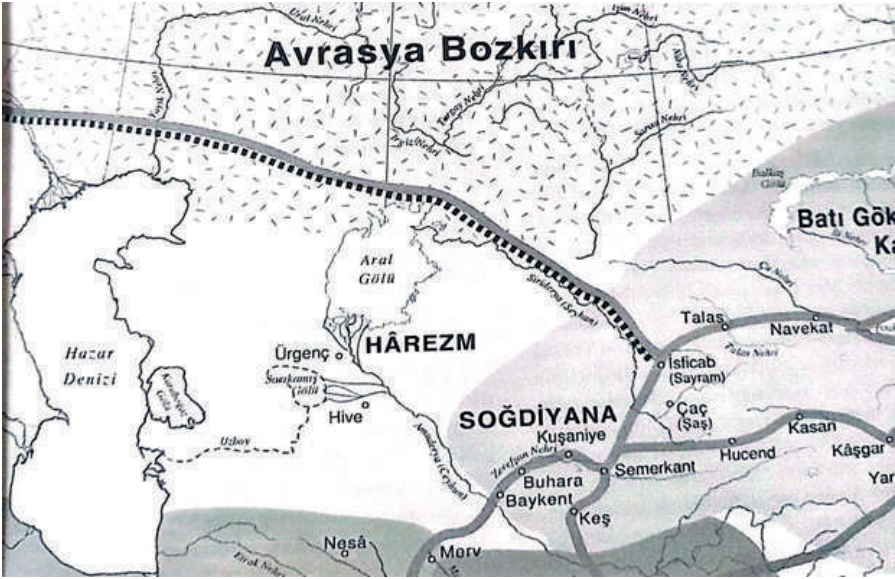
Avrasya Bozkırı

Ural Nehri

İşim Nehri

Torgay Nehri

Irgiz Nehri

Sarısu Nehri

Balkaş Gölü

Batı Gök

Ka

Aral Gölü

Siriderya (Seyhun)

Çu Nehri

Talas

Navekat

Talas Nehri

Hazar Denizi

Ürgenç

HÂREZM

İsficab (Sayram)

Sarıkamış Gölü

Hive

Karabogaz Gölü

Uzboy

SOĞDİYANA

Çaç (Şaş)

Kasan

Kuşaniye

Hucend

Kâşgar

Yar

Zerefşan Nehri

Semerkant

Amuderya (Ceyhun)

Buhara

Baykent

Keş

Nesâ

Merv